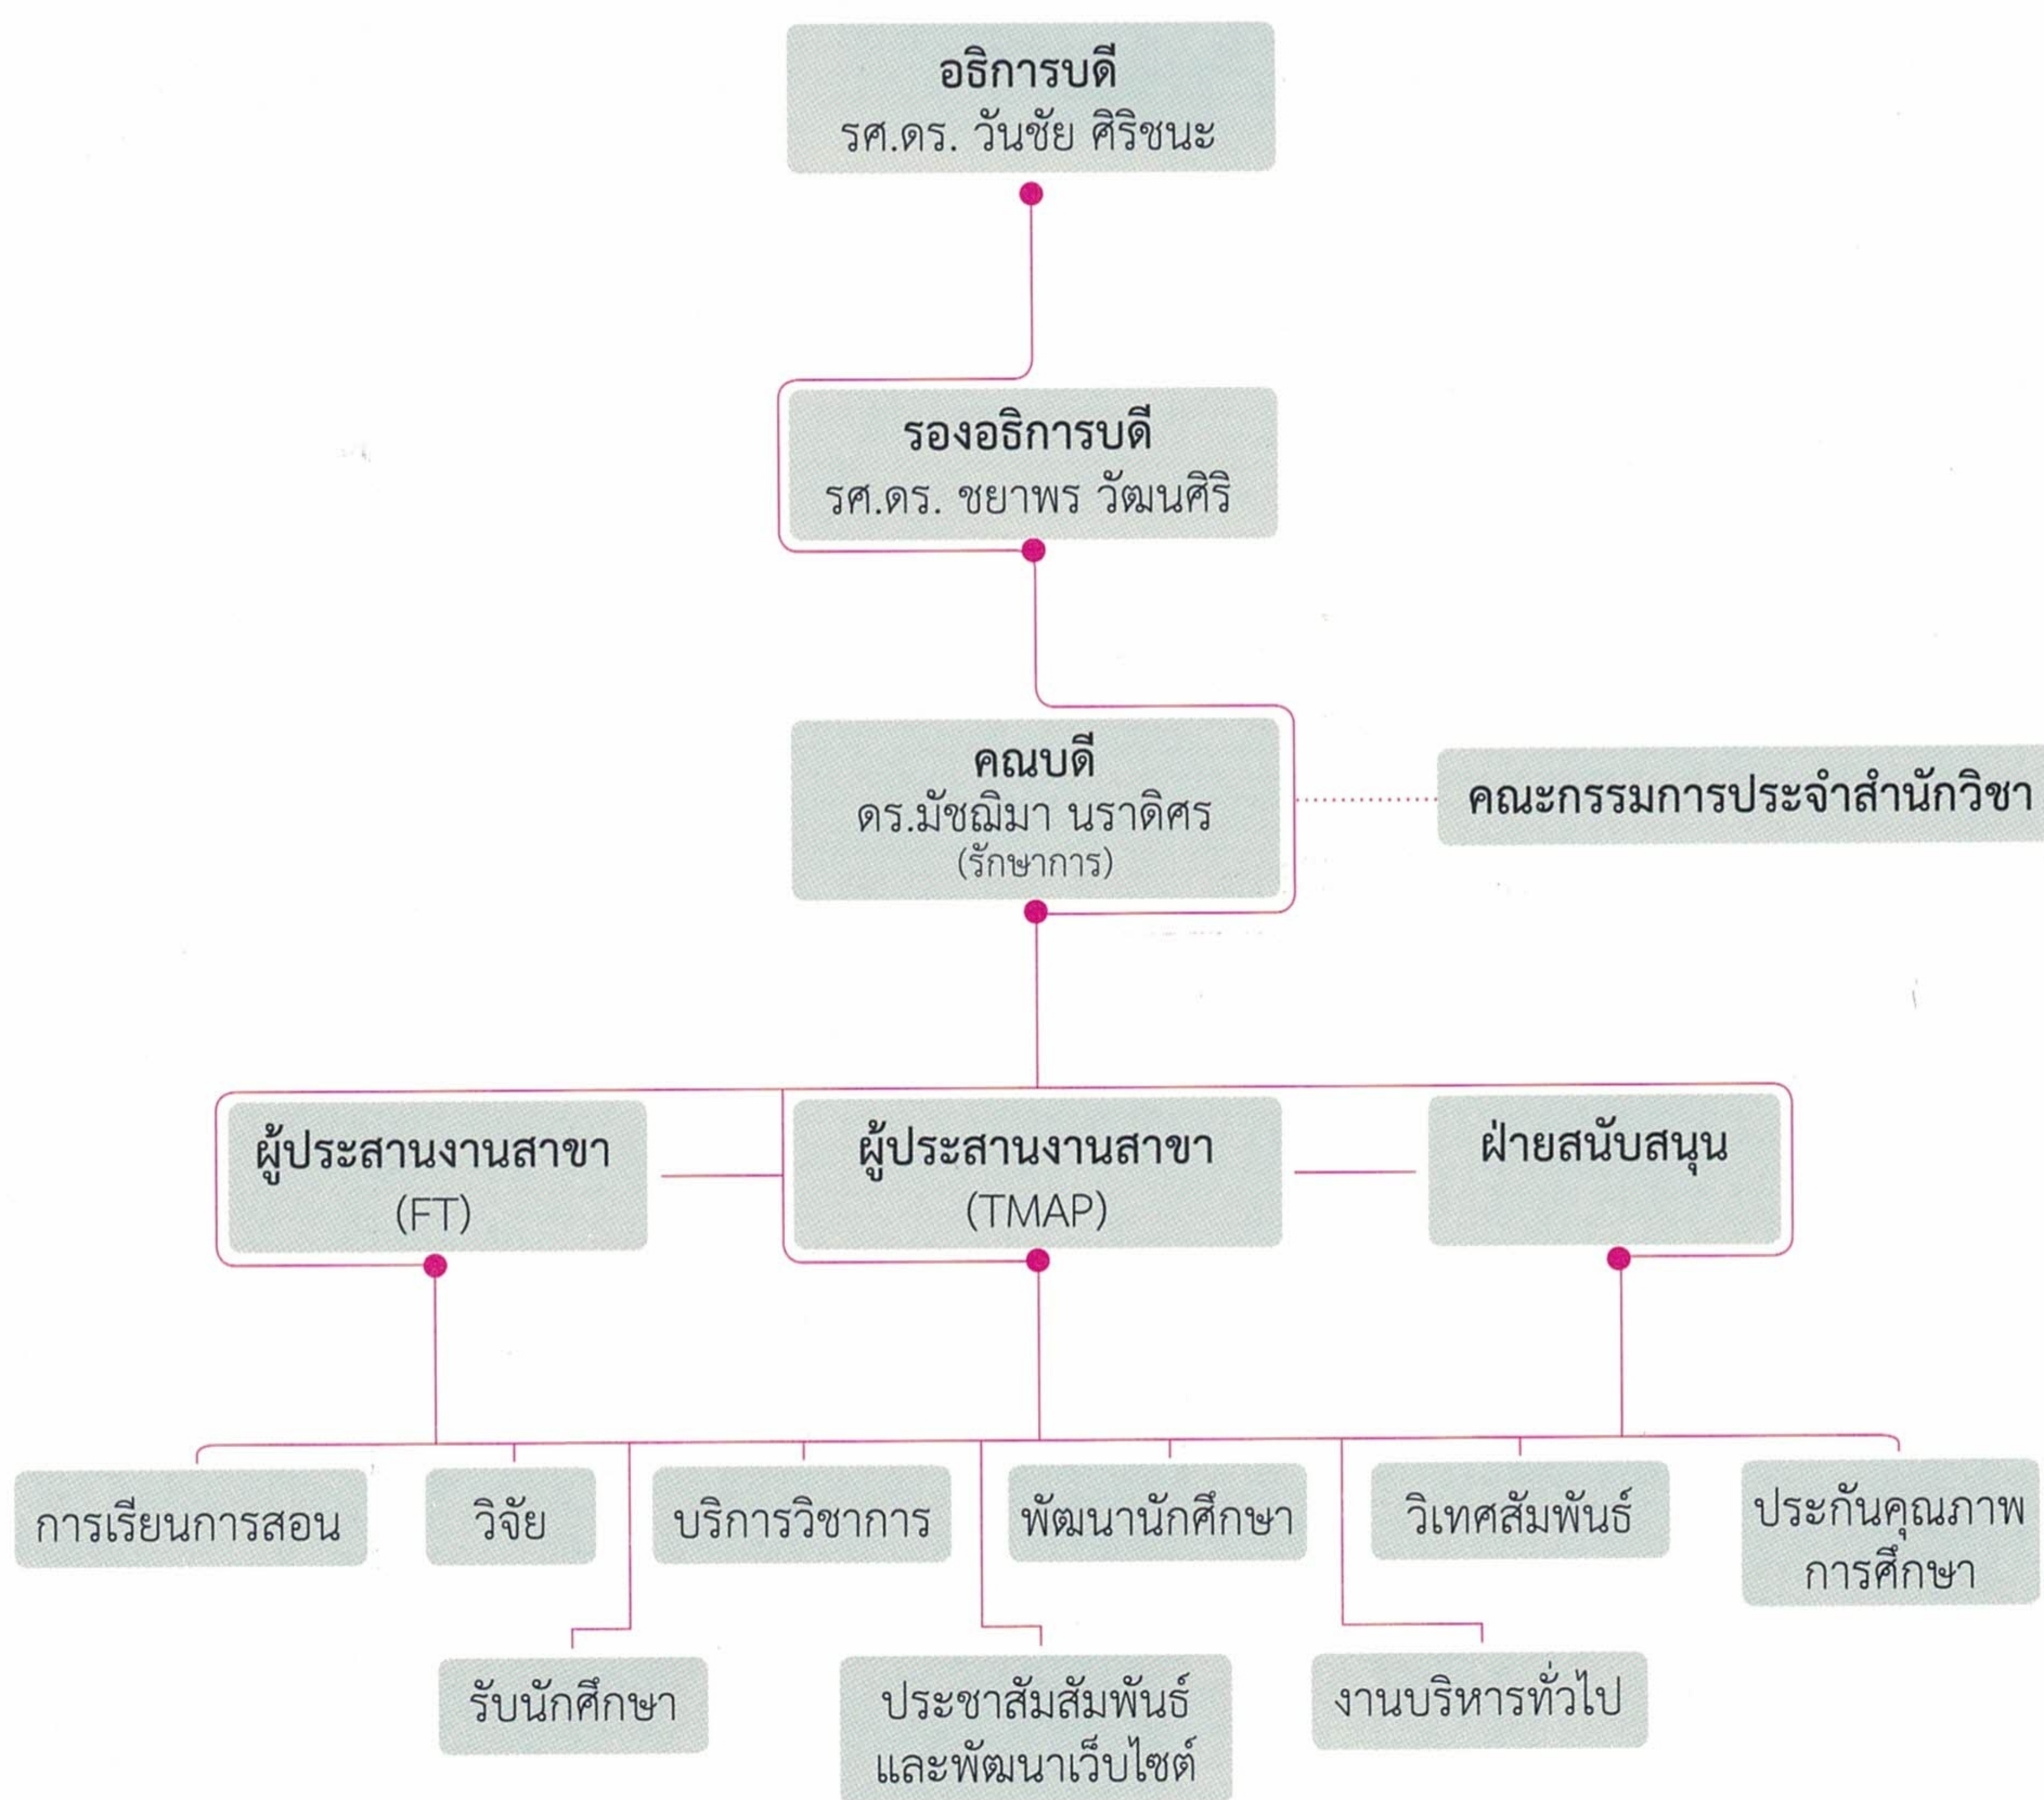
อธิการบดี
รศ.ดร. วันชัย ศิริชนะ

รองอธิการบดี
รศ.ดร. ชยาพร วัฒนศิริ

คณบดี
ดร.มัชฌิมา นราดิศร
(รักษาการ)

คณะกรรมการประจำสำนักวิชา

ผู้ประสานงานสาขา
(FT)

ผู้ประสานงานสาขา
(TMAP)

ฝ่ายสนับสนุน

การเรียนการสอน

วิจัย

บริการวิชาการ

พัฒนานักศึกษา

วิเทศสัมพันธ์

ประกันคุณภาพ
การศึกษา

รับนักศึกษา

ประชาสัมสัมพันธ์
และพัฒนาเว็บไซต์

งานบริหารทั่วไป